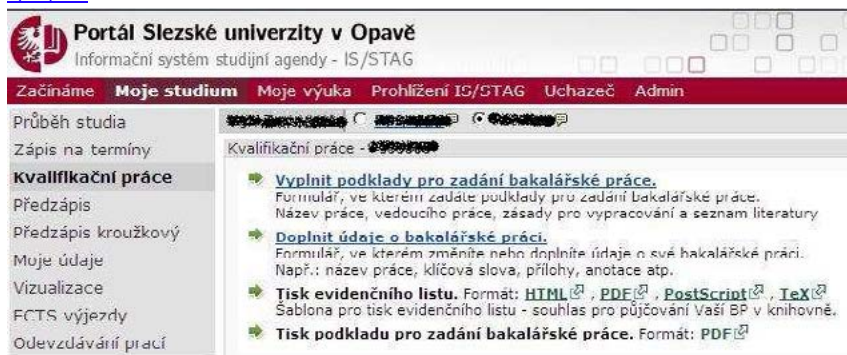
Portál Slezské univerzity v Opavě
Informační systém studijní agendy - IS/STAG

Začínáme Moje studium Moje výuka Prohlížení IS/STAG Uchazeč Admin

Průběh studia
Zápis na termíny
Kvalifikační práce
Předzápis
Předzápis kroužkový
Moje údaje
Vizualizace
ECTS výjezdy
Odevzdávání prací

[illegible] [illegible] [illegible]

Kvalifikační práce - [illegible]

Vyplnit podklady pro zadání bakalářské práce.
Formulář, ve kterém zadáte podklady pro zadání bakalářské práce. Název práce, vedoucího práce, zásady pro vypracování a seznam literatury

Doplnit údaje o bakalářské práci.
Formulář, ve kterém změníte nebo doplníte údaje o své bakalářské práci. Např.: název práce, klíčová slova, přílohy, anotace atp.

Tisk evidenčního listu. Formát: HTML, PDF, PostScript, TeX
Šablona pro tisk evidenčního listu - souhlas pro půjčování Vaší BP v knihovně.

Tisk podkladu pro zadání bakalářské práce. Formát: PDF